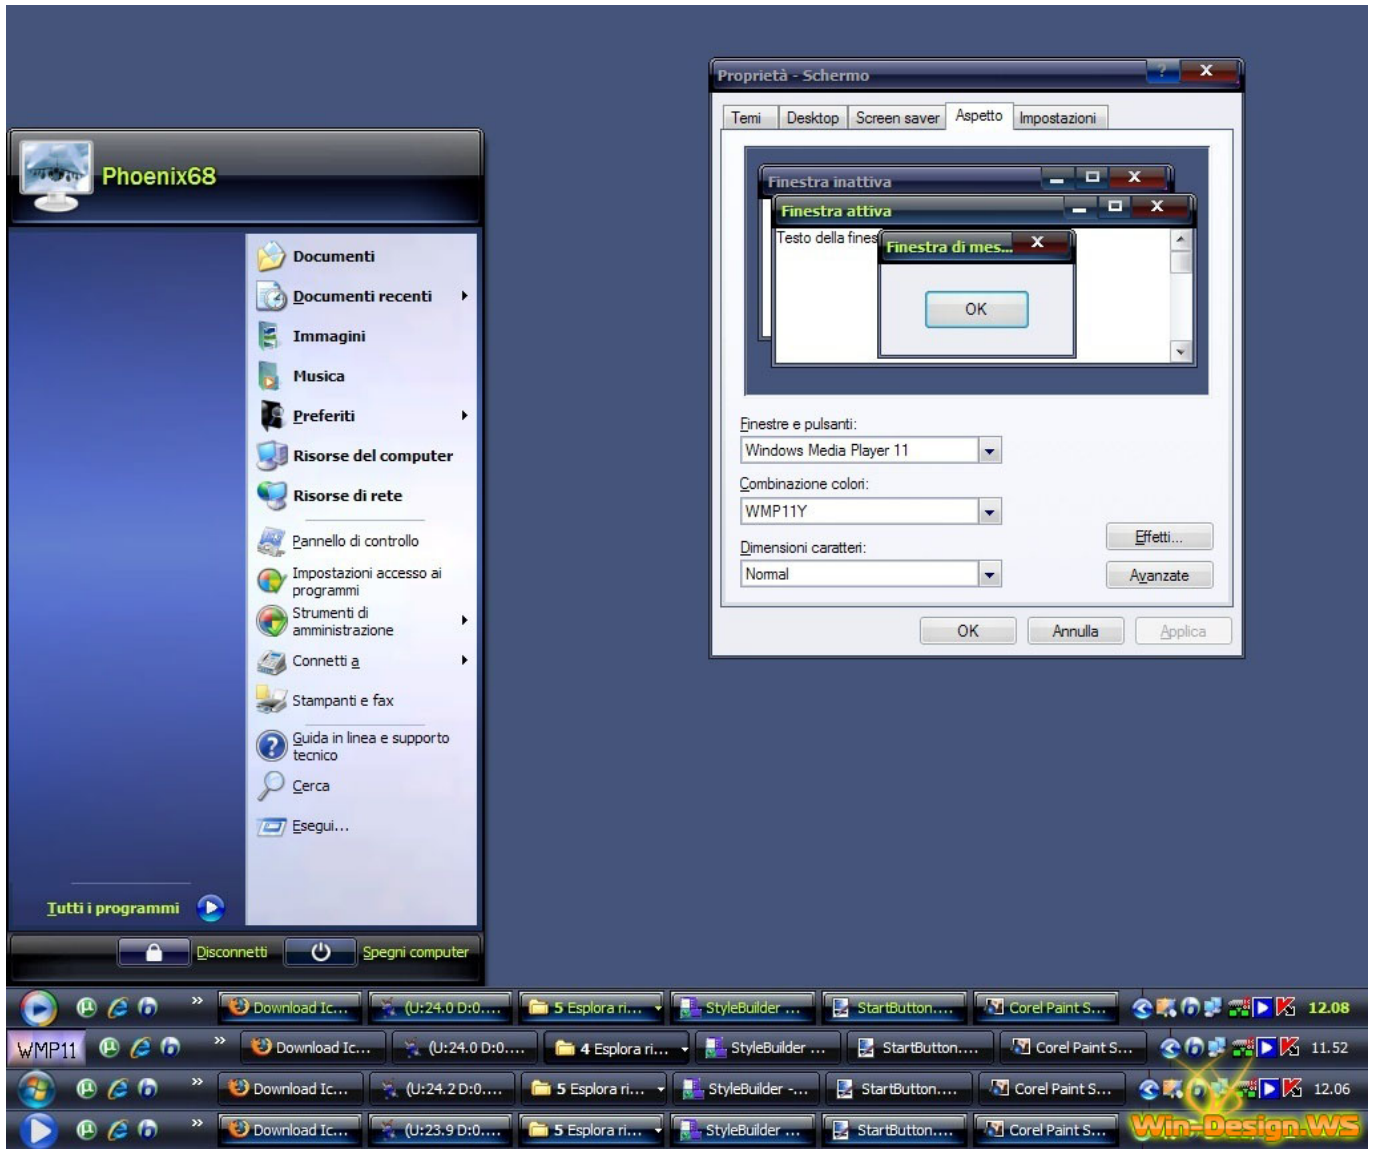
Proprietà - Schermo

Temi | Desktop | Screen saver | Aspetto | Impostazioni

Finestra inattiva
Finestra attiva
Testo della fines
Finestra di mes...
OK

Finestre e pulsanti:
Windows Media Player 11
Combinazione colori:
WMP11Y
Dimensioni caratteri:
Normal
Effetti...
Avanzate

OK
Annulla
Applica

Phoenix68

Documenti
Documenti recenti
Immagini
Musica
Preferiti
Risorse del computer
Risorse di rete
Pannello di controllo
Impostazioni accesso ai programmi
Strumenti di amministrazione
Connetti a
Stampanti e fax
Guida in linea e supporto tecnico
Cerca
Esegui...

Tutti i programmi

Disconnetti
Spegni computer

Download Ic... (U:24.0 D:0.... 5 Esplora ri... StyleBuilder ... StartButton.... Corel Paint S... 12.08
WMP11 Download Ic... (U:24.0 D:0.... 4 Esplora ri... StyleBuilder ... StartButton.... Corel Paint S... 11.52
Download Ic... (U:24.2 D:0.... 5 Esplora ri... StyleBuilder -... StartButton.... Corel Paint S... 12.06
Download Ic... (U:23.9 D:0.... 5 Esplora ri... StyleBuilder ... StartButton.... Corel Paint S...
Win-Design.WS